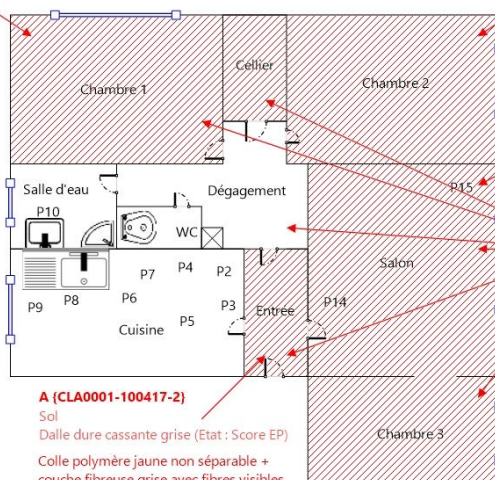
Chambre 1

Cellier

Chambre 2

Salle d'eau

Dégagement

P15

P10

WC

Salon

P9

P8

P7

P6

P4

P2

P3

P5

Cuisine

Entree

P14

A {CLA0001-100417-2}
Sol
Dalle dure cassante grise (Etat : Score EP)

Chambre 3

Colle polymère jaune non séparable + couche fibreuse grise avec fibres visibles